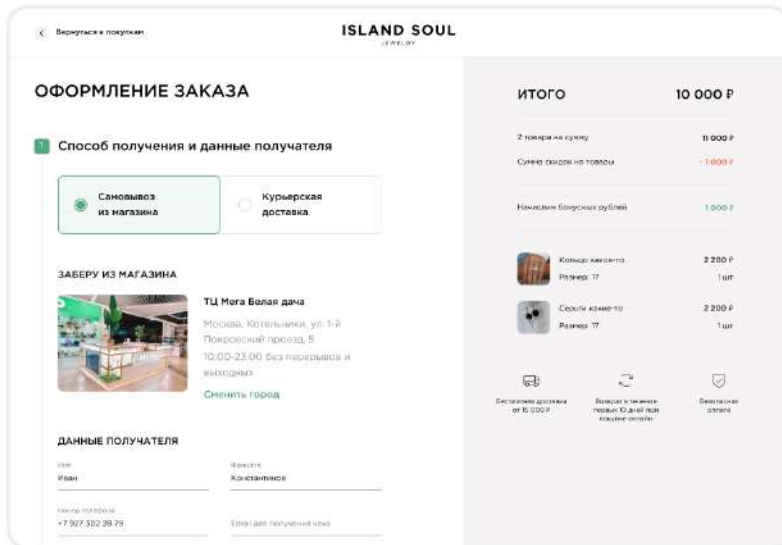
Вернуться к покупкам

ISLAND SOUL
JEWELRY

ОФОРМЛЕНИЕ ЗАКАЗА

1 Способ получения и данные получателя

Самовывоз из магазина

Курьерская доставка

ЗАБЕРУ ИЗ МАГАЗИНА

ТЦ Мега Белая дача

Москва, Котельники, ул. 1-й Покровский проезд, 5
10:00-23:00 без перерывов и выходных

Сменить город

ДАННЫЕ ПОЛУЧАТЕЛЯ

Имя
Иван

Фамилия
Константинов

Номер телефона
+7 927 302 28 79

Email для получения чека

ИТОГО

10 000 ₽

2 товара на сумму
11 000 ₽

Сумма скидок на товары
- 1 000 ₽

Начислим бонусных рублей
1 000 ₽

Кольцо какое-то
Размер: 17
2 200 ₽
1 шт

Серьги какие-то
Размер: 17
2 200 ₽
1 шт

Бесплатная доставка от 15 000 ₽

Возврат в течение первых 10 дней при покупке онлайн

Безопасная оплата